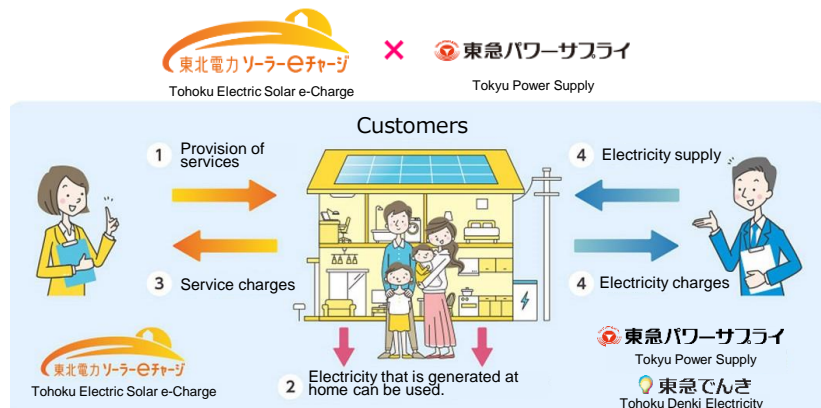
東北電力ソーラーeチャージ
Tohoku Electric Solar e-Charge
×
東急パワーサプライ
Tokyu Power Supply

Customers

1 Provision of services

3 Service charges

4 Electricity supply

4 Electricity charges

東北電力ソーラーeチャージ
Tohoku Electric Solar e-Charge

2 Electricity that is generated at home can be used.

東急パワーサプライ
Tokyu Power Supply

東急でんき
Tohoku Denki Electricity